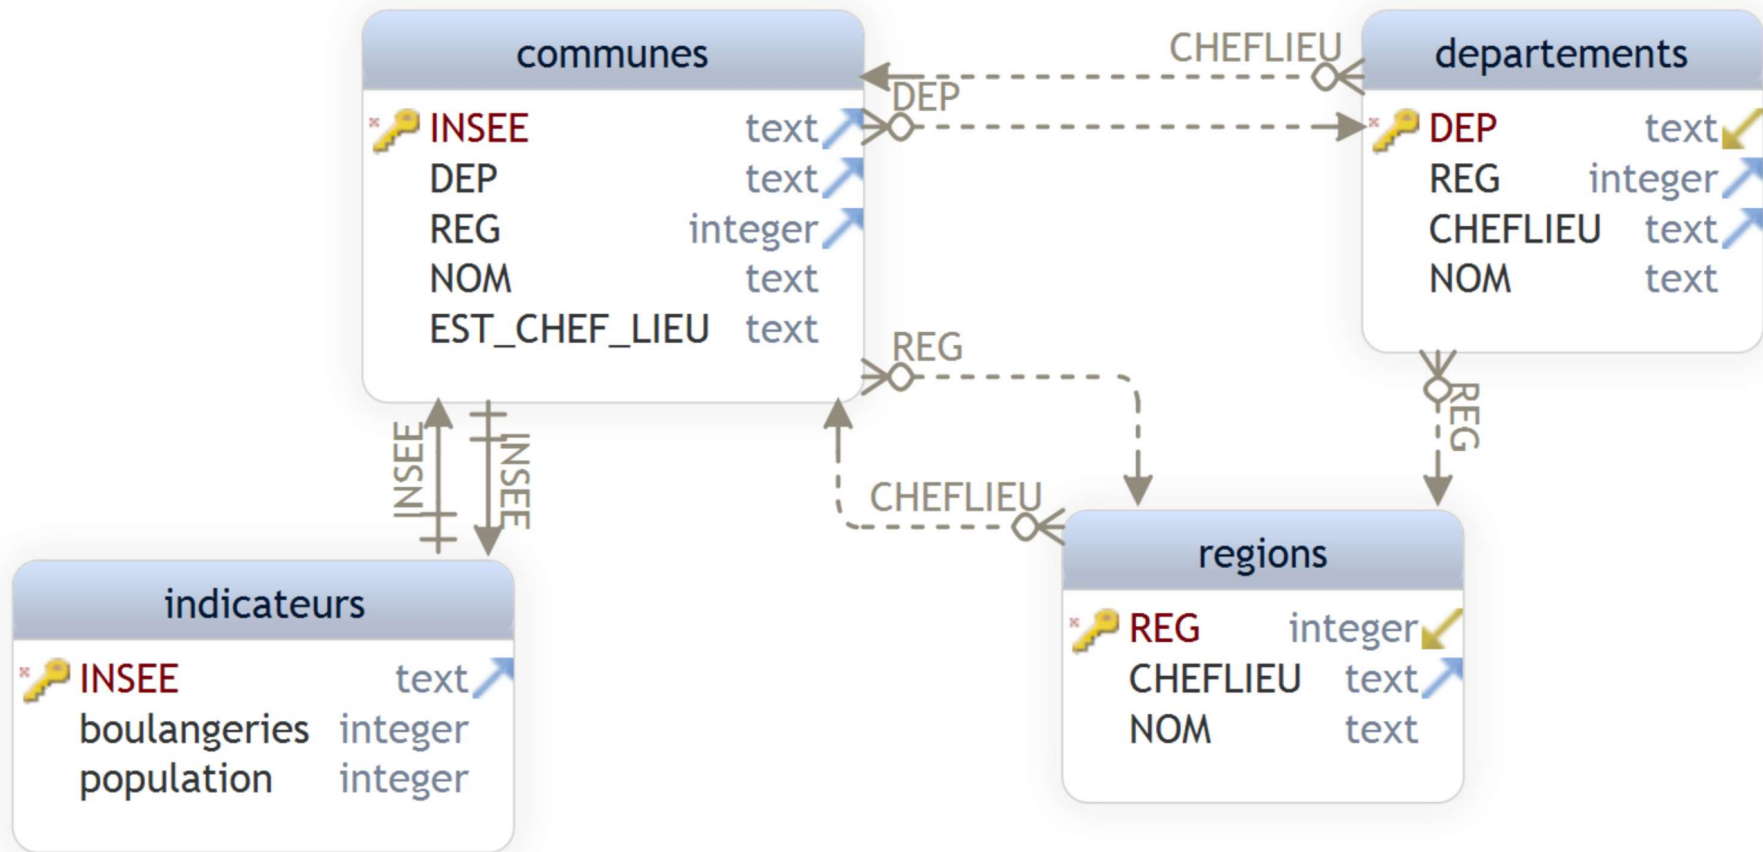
communes

INSEE text
DEP text
REG integer
NOM text
EST_CHEF_LIEU text

CHEFLIEU

DEP

departements

DEP text
REG integer
CHEFLIEU text
NOM text

REG

REG

INSEE

INSEE

CHEFLIEU

indicateurs

INSEE text
boulangeries integer
population integer

regions

REG integer
CHEFLIEU text
NOM text